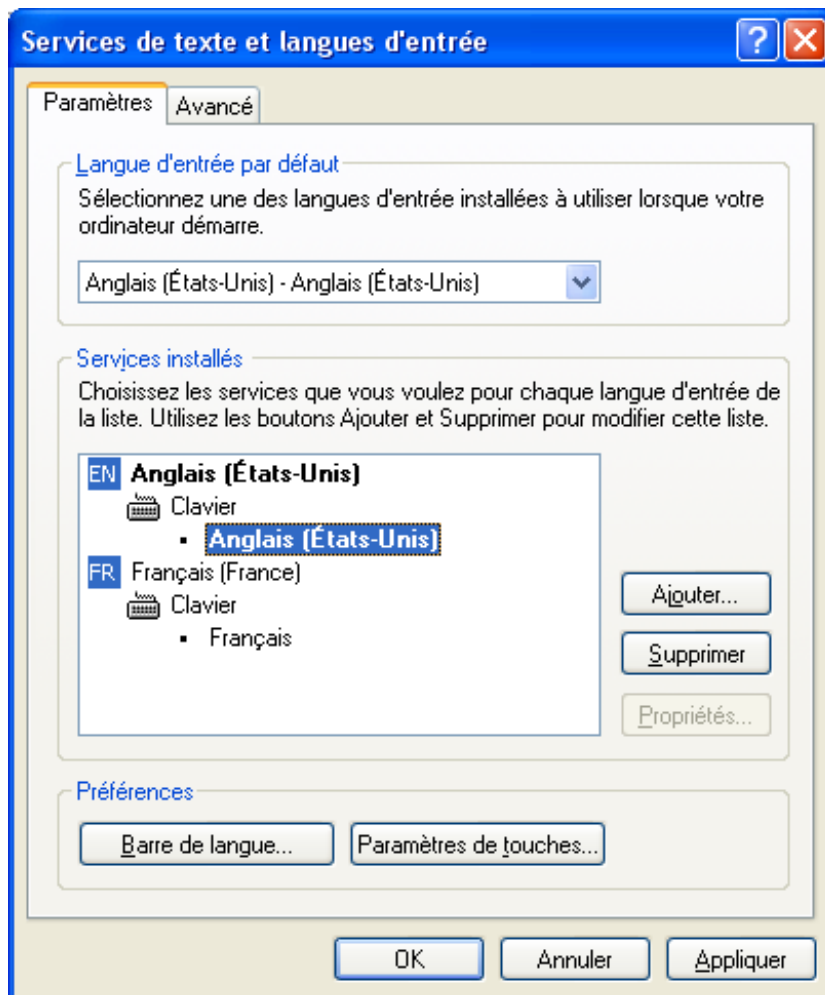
Services de texte et langues d'entrée

Paramètres | Avancé

Langue d'entrée par défaut

Sélectionnez une des langues d'entrée installées à utiliser lorsque votre ordinateur démarre.

Anglais (États-Unis) - Anglais (États-Unis)

Services installés

Choisissez les services que vous voulez pour chaque langue d'entrée de la liste. Utilisez les boutons Ajouter et Supprimer pour modifier cette liste.

EN Anglais (États-Unis)
Clavier
• Anglais (États-Unis)
FR Français (France)
Clavier
• Français

Ajouter...
Supprimer
Propriétés...

Préférences

Barre de langue...
Paramètres de touches...

OK
Annuler
Appliquer